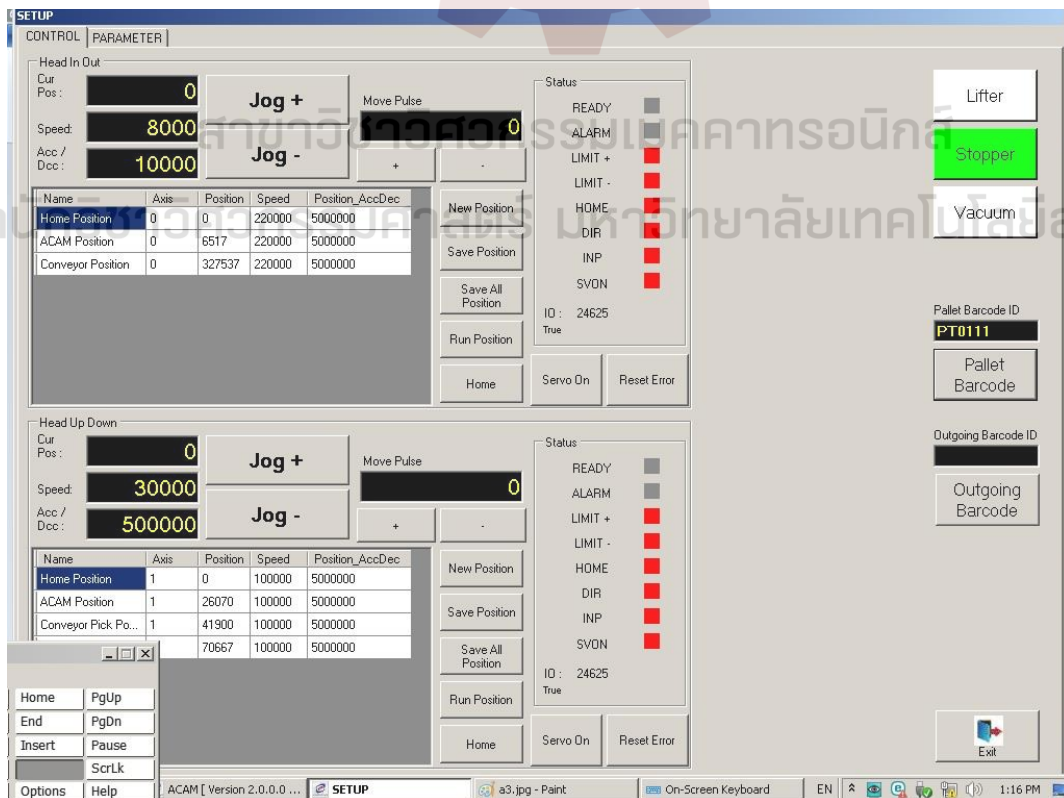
SETUP
CONTROL | PARAMETER

Head In Out
Cur Pos : 0
Jog +
Move Pulse
Speed: 8000
0
Acc / Dcc : 10000
Jog -
+
-

| Name | Axis | Position | Speed | Position_AccDec |
|---|---|---|---|---|
| Home Position | 0 | 0 | 220000 | 5000000 |
| ACAM Position | 0 | 6517 | 220000 | 5000000 |
| Conveyor Position | 0 | 327537 | 220000 | 5000000 |

New Position
Save Position
Save All Position
Run Position
Home

Status
READY
ALARM
LIMIT +
LIMIT -
HOME
DIR
INP
SVON
IO : 24625
True
Servo On
Reset Error

Lifter
Stopper
Vacuum

Pallet Barcode ID
PT0111
Pallet Barcode

Head Up Down
Cur Pos : 0
Jog +
Move Pulse
Speed: 30000
0
Acc / Dcc : 500000
Jog -
+
-

| Name | Axis | Position | Speed | Position_AccDec |
|---|---|---|---|---|
| Home Position | 1 | 0 | 100000 | 5000000 |
| ACAM Position | 1 | 26070 | 100000 | 5000000 |
| Conveyor Pick Po... | 1 | 41900 | 100000 | 5000000 |
| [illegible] | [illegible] | 70667 | 100000 | 5000000 |

New Position
Save Position
Save All Position
Run Position
Home

Status
READY
ALARM
LIMIT +
LIMIT -
HOME
DIR
INP
SVON
IO : 24625
True
Servo On
Reset Error

Outgoing Barcode ID
Outgoing Barcode

Exit

Home PgUp
End PgDn
Insert Pause
ScrLk
Options Help

ACAM [ Version 2.0.0.0 ... SETUP a3.jpg - Paint On-Screen Keyboard EN 1:16 PM

สาขาวิชาวิศวกรรมเมคคาทรอนิกส์
สำนักวิชาวิศวกรรมศาสตร์ มหาวิทยาลัยเทคโนโลยี